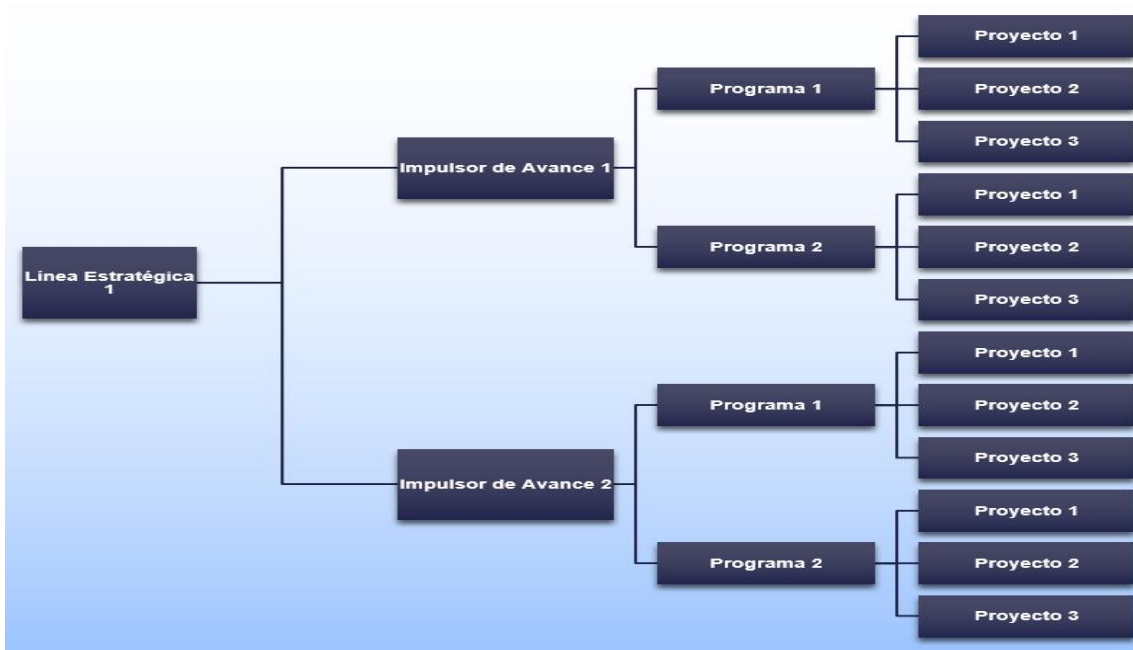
Línea Estratégica 1

Impulsor de Avance 1

Programa 1

Proyecto 1

Proyecto 2

Proyecto 3

Programa 2

Proyecto 1

Proyecto 2

Proyecto 3

Impulsor de Avance 2

Programa 1

Proyecto 1

Proyecto 2

Proyecto 3

Programa 2

Proyecto 1

Proyecto 2

Proyecto 3